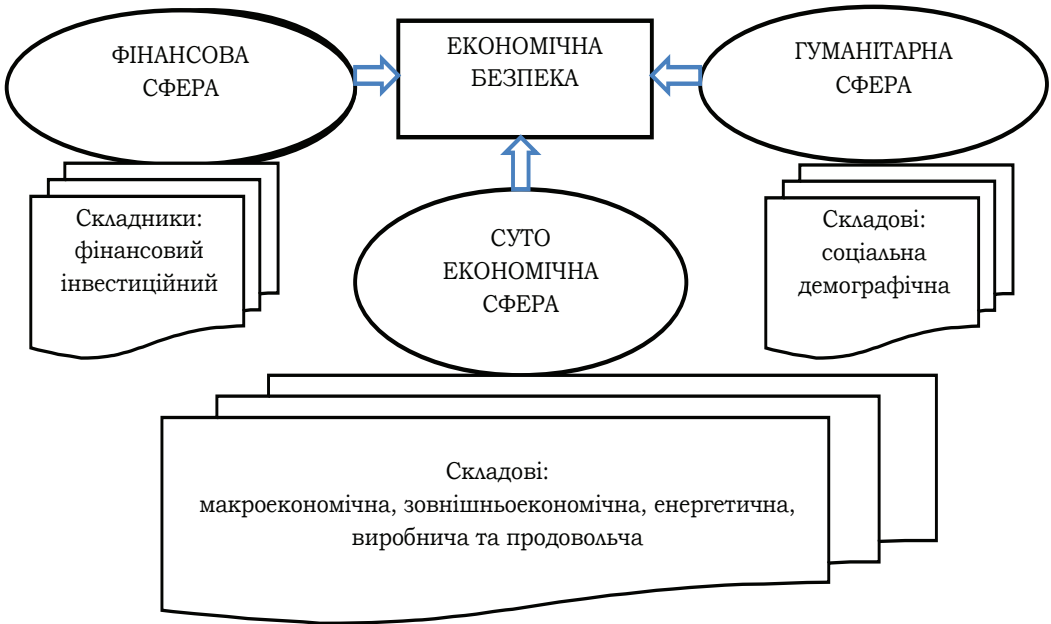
ФІНАНСОВА СФЕРА

ЕКОНОМІЧНА БЕЗПЕКА

ГУМАНІТАРНА СФЕРА

Складники: фінансовий інвестиційний

СУТО ЕКОНОМІЧНА СФЕРА

Складові: соціальна демографічна

Складові: макроекономічна, зовнішньоекономічна, енергетична, виробнича та продовольча